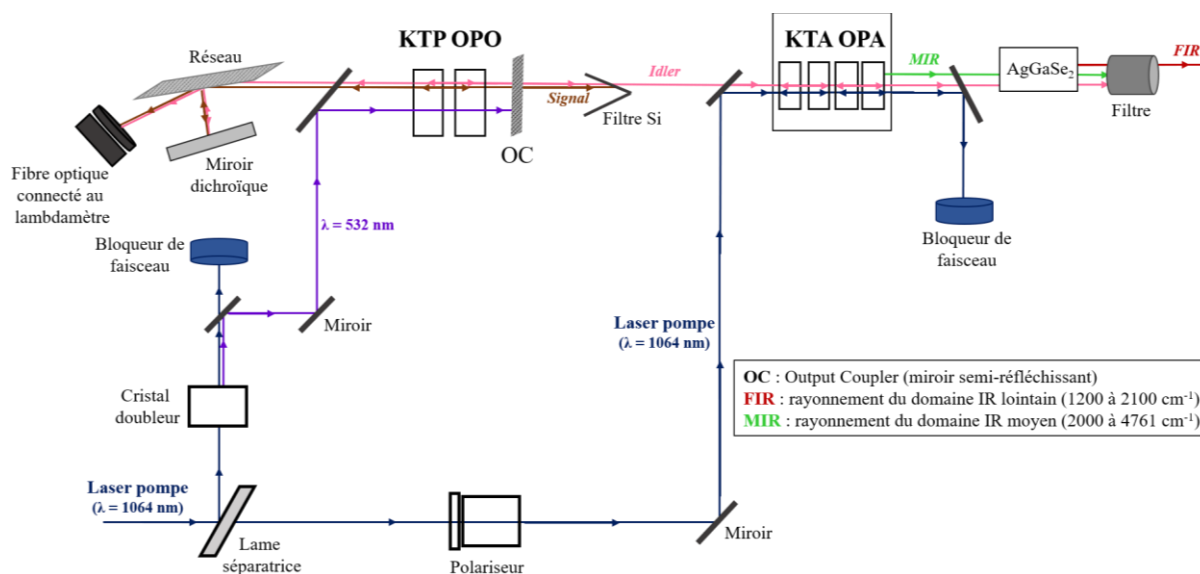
Réseau

KTP OPO

KTA OPA

MIR

AgGaSe$_2$

FIR

Idler

Signal

Filtre Si

OC

Filtre

Fibre optique connecté au lambdamètre

Miroir dichroïque

$\lambda$ = 532 nm

Bloqueur de faisceau

Bloqueur de faisceau

Miroir

Laser pompe ($\lambda$ = 1064 nm)

Cristal doubleur

OC : Output Coupler (miroir semi-réfléchissant)
FIR : rayonnement du domaine IR lointain (1200 à 2100 cm$^{-1}$)
MIR : rayonnement du domaine IR moyen (2000 à 4761 cm$^{-1}$)

Laser pompe ($\lambda$ = 1064 nm)

Lame séparatrice

Polariseur

Miroir